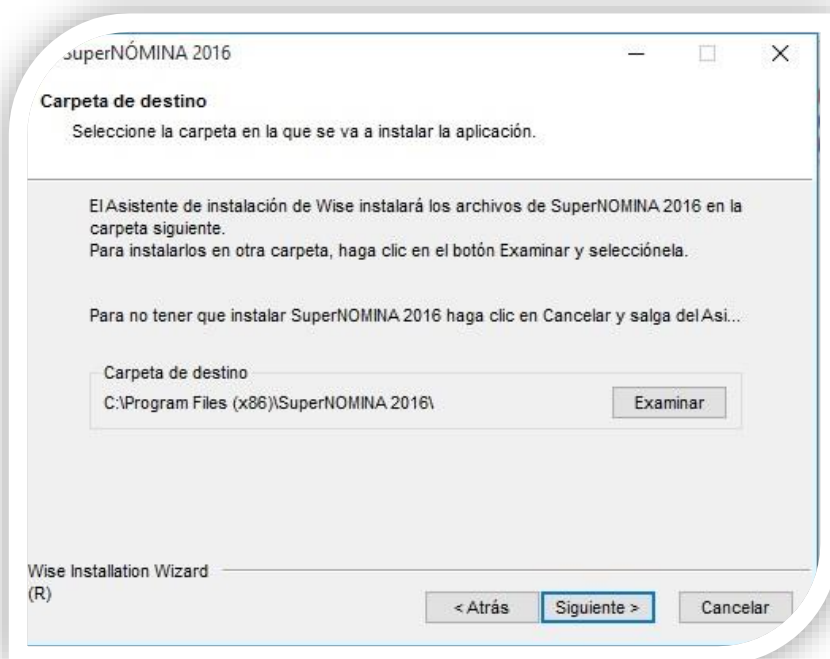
SuperNÓMINA 2016

Carpeta de destino

Seleccione la carpeta en la que se va a instalar la aplicación.

El Asistente de instalación de Wise instalará los archivos de SuperNOMINA 2016 en la carpeta siguiente.
Para instalarlos en otra carpeta, haga clic en el botón Examinar y selecciónela.

Para no tener que instalar SuperNOMINA 2016 haga clic en Cancelar y salga del Asi...

Carpeta de destino
C:\Program Files (x86)\SuperNOMINA 2016\

Examinar

Wise Installation Wizard (R)

< Atrás

Siguiente >

Cancelar